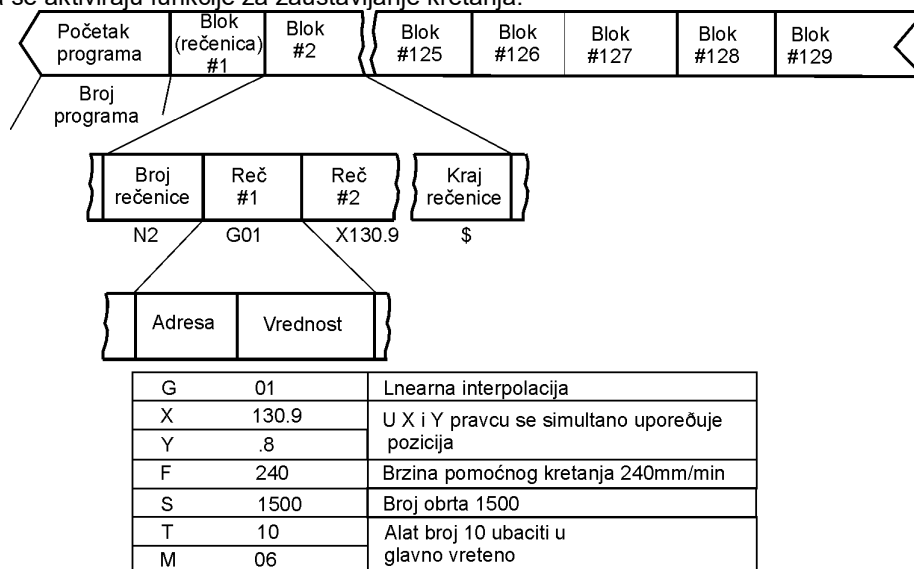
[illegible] se aktiviraju funkcije za zaustavljanje kretanja.

Početak programa | Blok (rečenica) #1 | Blok #2 | Blok #125 | Blok #126 | Blok #127 | Blok #128 | Blok #129

Broj programa

Broj rečenice | Reč #1 | Reč #2 | Kraj rečenice

N2 G01 X130.9 $

Adresa | Vrednost

| | | |
|---|---|---|
| G | 01 | Lnearna interpolacija |
| X | 130.9 | U X i Y pravcu se simultano upoređuje pozicija |
| Y | .8 | |
| F | 240 | Brzina pomoćnog kretanja 240mm/min |
| S | 1500 | Broj obrta 1500 |
| T | 10 | Alat broj 10 ubaciti u glavno vreteno |
| M | 06 | |